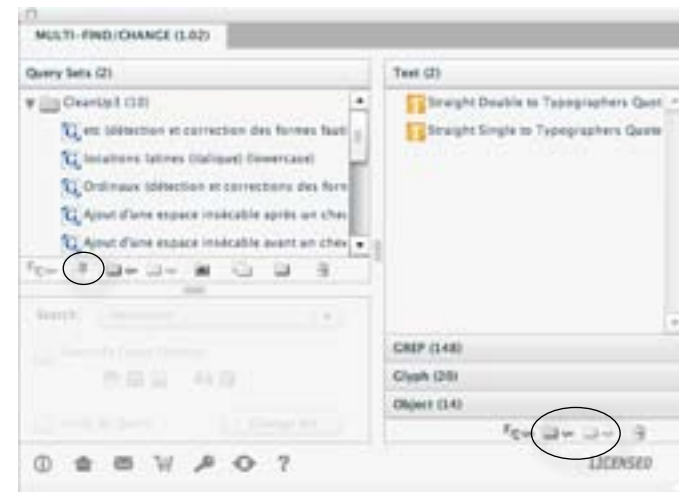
MULTI-FIND/CHANGE (1.02)

Query Sets (2)

CleanUp3 (10)

etc (détection et correction des formes fauti

locutions latines (italique) (lowercase)

Ordinaux (détection et corrections des form

Ajout d'une espace insécable après un chev

Ajout d'une espace insécable avant un chev

Search: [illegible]

Text (2)

Straight Double to Typographers Quot

Straight Single to Typographers Quote

GREP (148)

Glyph (20)

Object (14)

LICENSED